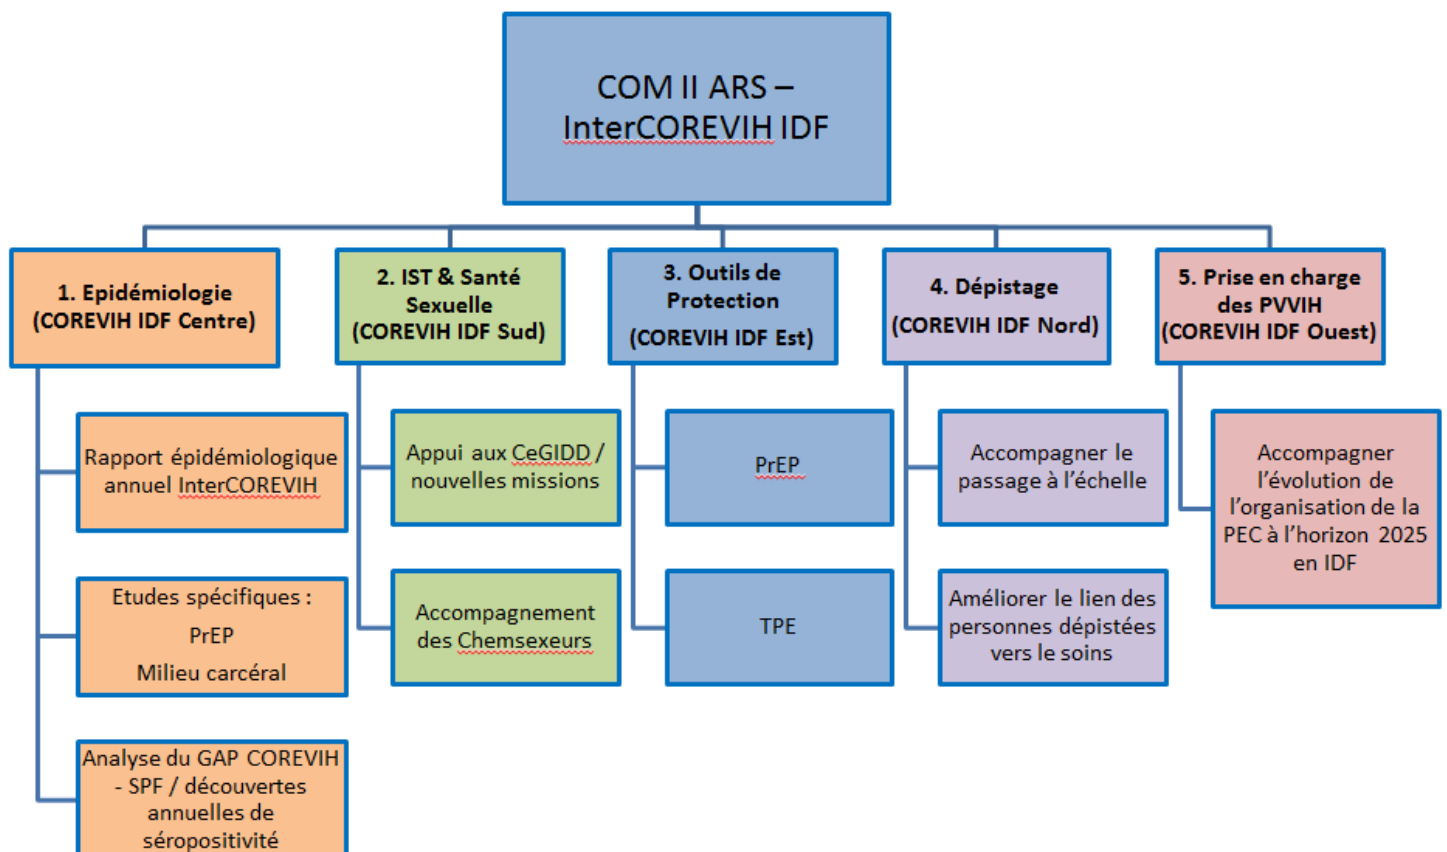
COM II ARS – InterCOREVIH IDF

1. Epidémiologie (COREVIH IDF Centre)

Rapport épidémiologique annuel InterCOREVIH

Etudes spécifiques :
PrEP
Milieu carcéral

Analyse du GAP COREVIH - SPF / découvertes annuelles de séropositivité

2. IST & Santé Sexuelle (COREVIH IDF Sud)

Appui aux CeGIDD / nouvelles missions

Accompagnement des Chemsexeurs

3. Outils de Protection (COREVIH IDF Est)

PrEP

TPE

4. Dépistage (COREVIH IDF Nord)

Accompagner le passage à l'échelle

Améliorer le lien des personnes dépistées vers les soins

5. Prise en charge des PVVIH (COREVIH IDF Ouest)

Accompagner l'évolution de l'organisation de la PEC à l'horizon 2025 en IDF